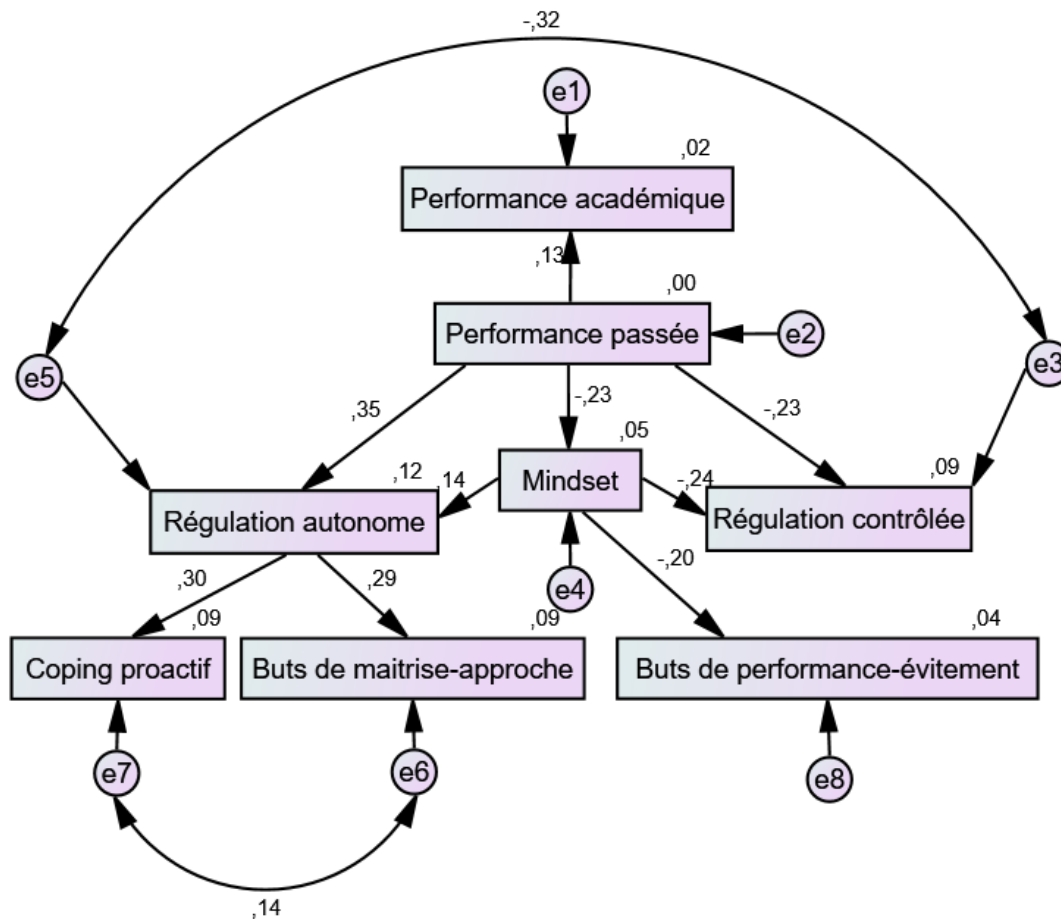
-,32

e1

,02

Performance académique

,13

,00

Performance passée

e2

e5

e3

,35

-,23

-,23

,05

,12

,14

Mindset

-,24

,09

Régulation autonome

Régulation contrôlée

,30

,29

-,20

e4

,09

,09

,04

Coping proactif

Buts de maitrise-approche

Buts de performance-évitement

e7

e6

e8

,14